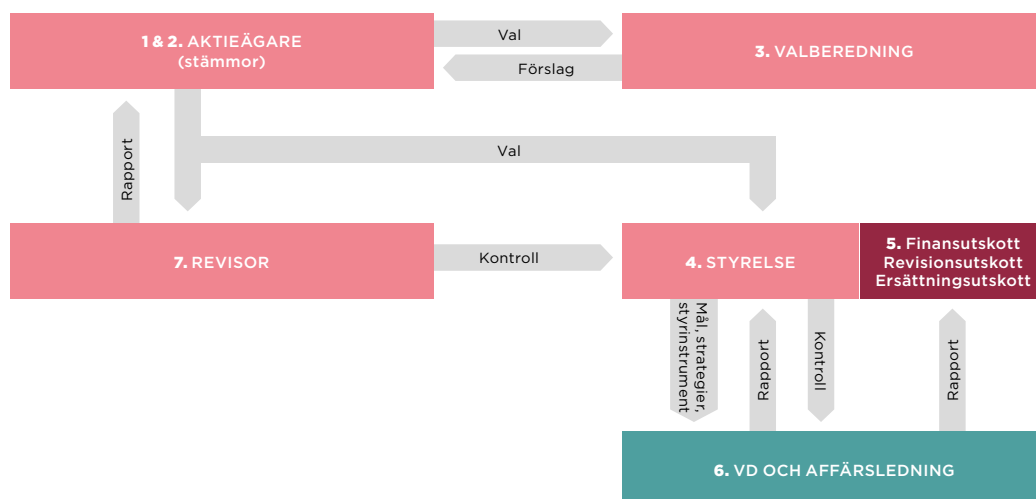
1 & 2. AKTIEÄGARE (stämmor)

Val

Förslag

3. VALBEREDNING

Rapport

Val

7. REVISOR

Kontroll

4. STYRELSE

5. Finansutskott Revisionsutskott Ersättningsutskott

Mål, strategier, styrinstrument

Rapport

Kontroll

Rapport

6. VD OCH AFFÄRSLEDNING